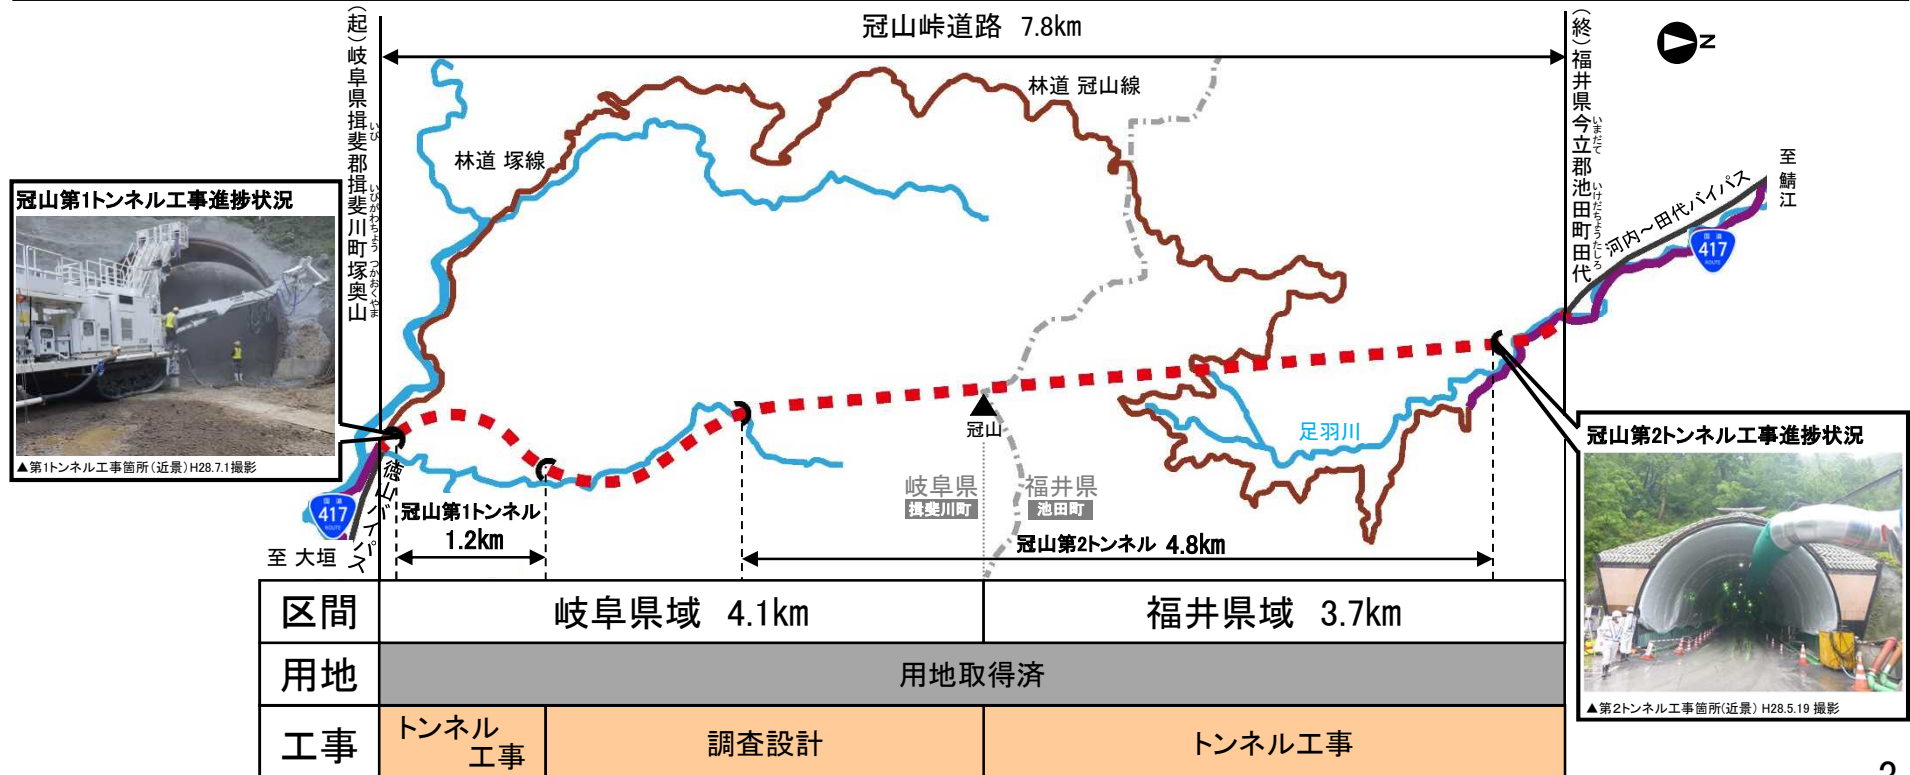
冠山峠道路 7.8km

(起)岐阜県揖斐郡揖斐川町塚奥山

(終)福井県今立郡池田町田代

林道 冠山線

林道 塚線

冠山第1トンネル工事進捗状況

▲第1トンネル工事箇所(近景)H28.7.1撮影

至 鯖江

河内～田代バイパス

417

足羽川

冠山

岐阜県
揖斐川町

福井県
池田町

冠山第2トンネル工事進捗状況

▲第2トンネル工事箇所(近景)H28.5.19撮影

徳山バイパス

417

至 大垣

冠山第1トンネル
1.2km

冠山第2トンネル 4.8km

| 区間 | 岐阜県域 4.1km | | 福井県域 3.7km |
|---|---|---|---|
| 用地 | 用地取得済 | | |
| 工事 | トンネル工事 | 調査設計 | トンネル工事 |

2